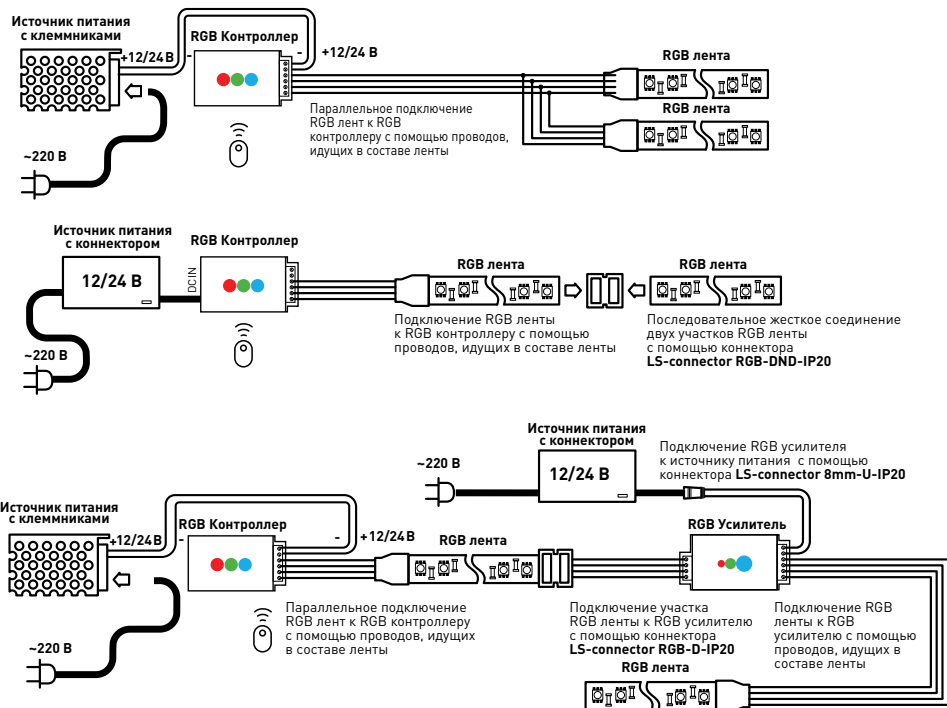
Источник питания с клеммниками

+12/24 В

-

RGB Контроллер

-

+12/24 В

RGB лента

RGB лента

Параллельное подключение RGB лент к RGB контроллеру с помощью проводов, идущих в составе ленты

~220 В

Источник питания с коннектором

12/24 В

RGB Контроллер

DC IN

RGB лента

RGB лента

~220 В

Подключение RGB ленты к RGB контроллеру с помощью проводов, идущих в составе ленты

Последовательное жесткое соединение двух участков RGB ленты с помощью коннектора **LS-connector RGB-DND-IP20**

Источник питания с коннектором

~220 В

12/24 В

Подключение RGB усилителя к источнику питания с помощью коннектора **LS-connector 8mm-U-IP20**

Источник питания с клеммниками

+12/24 В

-

RGB Контроллер

-

+12/24 В

RGB лента

RGB Усилитель

~220 В

Параллельное подключение RGB лент к RGB контроллеру с помощью проводов, идущих в составе ленты

Подключение участка RGB ленты к RGB усилителю с помощью коннектора **LS-connector RGB-D-IP20**

Подключение RGB ленты к RGB усилителю с помощью проводов, идущих в составе ленты

RGB лента